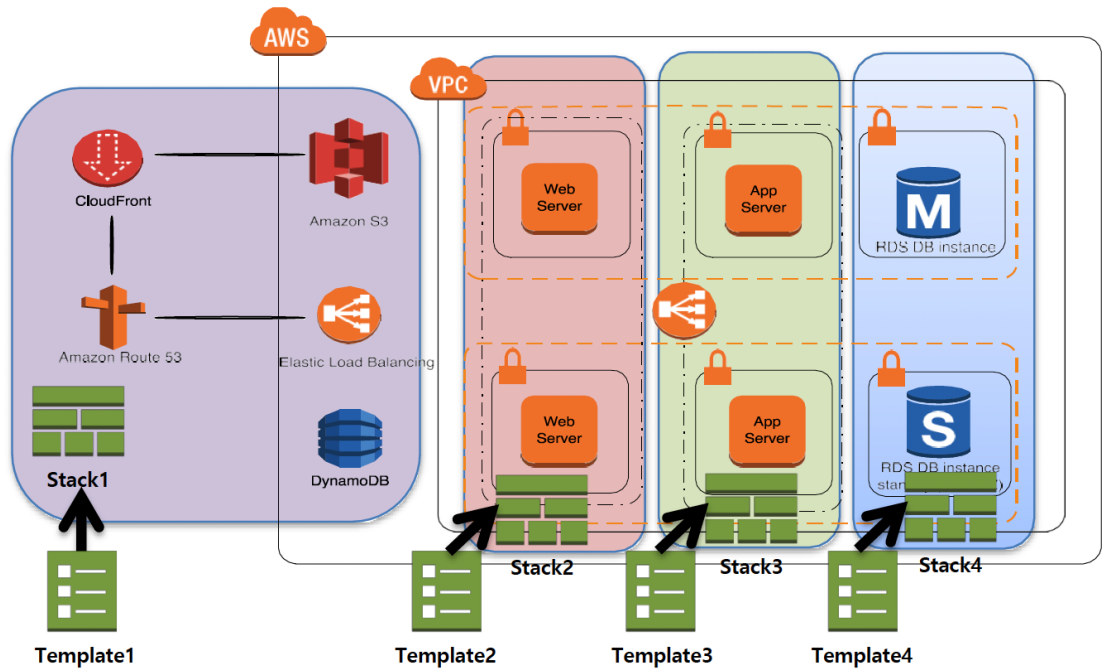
AWS

VPC

CloudFront

Amazon S3

Amazon Route 53

Elastic Load Balancing

DynamoDB

Stack1

Template1

Web Server

Web Server

Stack2

Template2

App Server

App Server

Stack3

Template3

M

RDS DB instance

S

RDS DB instance stan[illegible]

Stack4

Template4